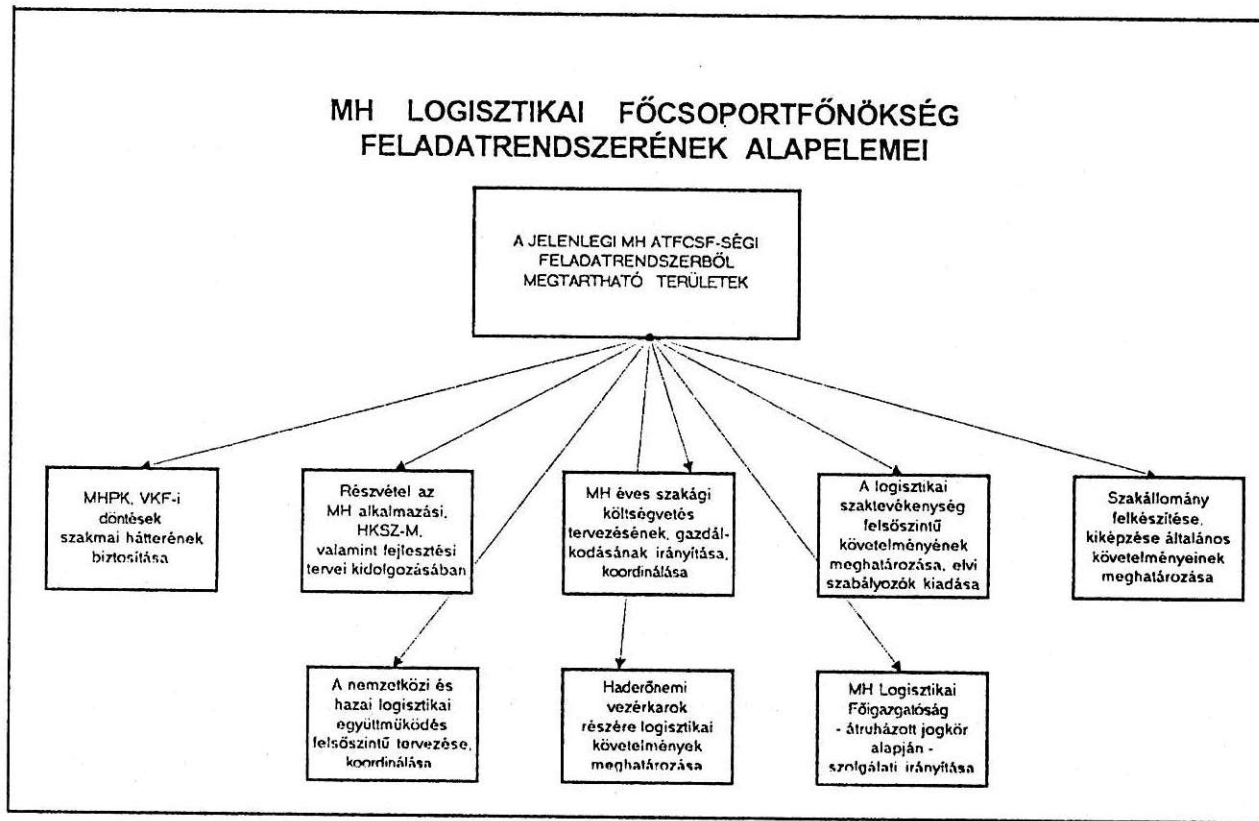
MH LOGISZTIKAI FŐCSOPORTFŐNÖKSÉG FELADATRENDSZERÉNEK ALAPELEMEI

A JELENLEGI MH ATFCSF-SÉGI FELADATRENDSZERBŐL MEGTARTHATÓ TERÜLETEK

MHPK, VKF-i döntések szakmai hátterének biztosítása

Részvétel az MH alkalmazási, HKSZ-M, valamint fejlesztési tervei kidolgozásában

MH éves szakági költségvetés tervezésének, gazdálkodásának irányítása, koordinálása

A logisztikai szaktevékenység felsőszintű követelményének meghatározása, elvi szabályozók kiadása

Szakállomány felkészítése, kiképzése általános követelményeinek meghatározása

A nemzetközi és hazai logisztikai együttműködés felsőszintű tervezése, koordinálása

Haderőnemi vezérkarok részére logisztikai követelmények meghatározása

MH Logisztikai Főigazgatóság - átruházott jogkör alapján - szolgálati irányítása